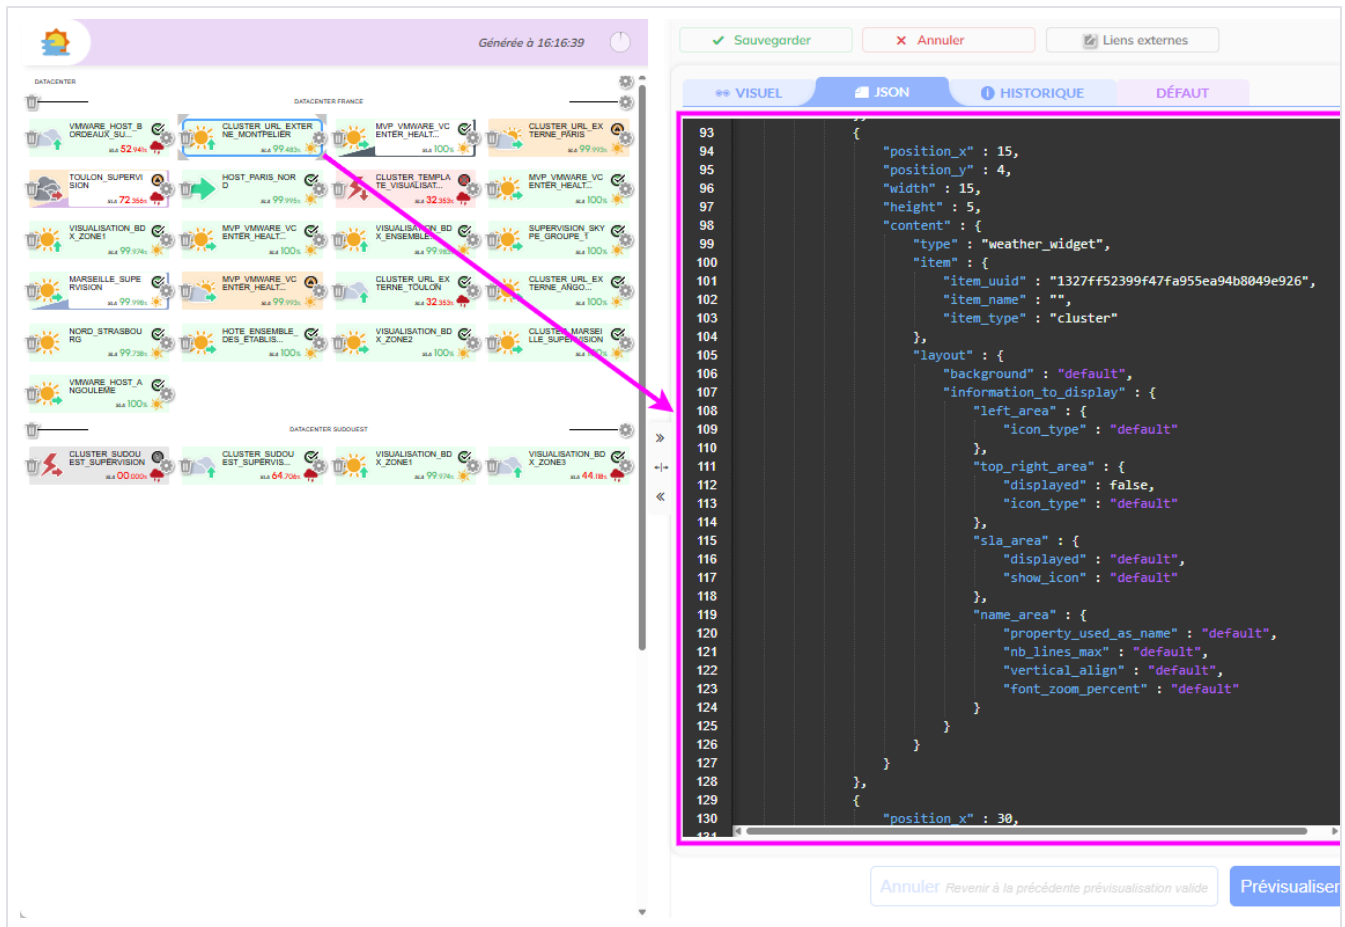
Générée à 16:16:39

DATACENTER

DATACENTER FRANCE

VMWARE_HOST_BORDEAUX_SU... SLA 52.94%
CLUSTER_URL_EXTERNE_MONTPELIER SLA 99.483%
MVP_VMWARE_VCENTER_HEALT... SLA 100%
CLUSTER_URL_EXTERNE_PARIS SLA 99.993%

TOULON_SUPERVISION SLA 72.366%
HOST_PARIS_NORD SLA 99.995%
CLUSTER_TEMPLATE_VISUALISAT... SLA 32.353%
MVP_VMWARE_VCENTER_HEALT... SLA 100%

VISUALISATION_BDX_ZONE1 SLA 99.974%
MVP_VMWARE_VCENTER_HEALT... SLA 100%
VISUALISATION_BDX_ENSEMBLE SLA 99.9
SUPERVISION_SKYPE_GROUPE_1 SLA 100%

MARSEILLE_SUPERVISION SLA 99.998%
MVP_VMWARE_VCENTER_HEALT... SLA 99.993%
CLUSTER_URL_EXTERNE_TOULON SLA 32.353%
CLUSTER_URL_EXTERNE_ANGO... SLA 100%

NORD_STRASBOURG SLA 99.738%
HOTE_ENSEMBLE_DES_ETABLIS... SLA 100%
VISUALISATION_BDX_ZONE2 SLA 100%
CLUSTER_MARSEILLE_SUPERVISION SLA 100%

VMWARE_HOST_ANGOULEME SLA 100%

DATACENTER SUDOUEST

CLUSTER_SUDOUEST_SUPERVISION SLA 00.000%
CLUSTER_SUDOUEST_SUPERVIS... SLA 64.706%
VISUALISATION_BDX_ZONE1 SLA 99.974%
VISUALISATION_BDX_ZONE3 SLA 44.118%

Sauvegarder
Annuler
Liens externes

VISUEL
JSON
HISTORIQUE
DÉFAUT

93 {
94 "position_x" : 15,
95 "position_y" : 4,
96 "width" : 15,
97 "height" : 5,
98 "content" : {
99 "type" : "weather_widget",
100 "item" : {
101 "item_uuid" : "1327ff52399f47fa955ea94b8049e926",
102 "item_name" : "",
103 "item_type" : "cluster"
104 },
105 "layout" : {
106 "background" : "default",
107 "information_to_display" : {
108 "left_area" : {
109 "icon_type" : "default"
110 },
111 "top_right_area" : {
112 "displayed" : false,
113 "icon_type" : "default"
114 },
115 "sla_area" : {
116 "displayed" : "default",
117 "show_icon" : "default"
118 },
119 "name_area" : {
120 "property_used_as_name" : "default",
121 "nb_lines_max" : "default",
122 "vertical_align" : "default",
123 "font_zoom_percent" : "default"
124 }
125 }
126 }
127 }
128 },
129 {
130 "position_x" : 30,

Annuler Revenir à la précédente prévisualisation valide
Prévisualiser